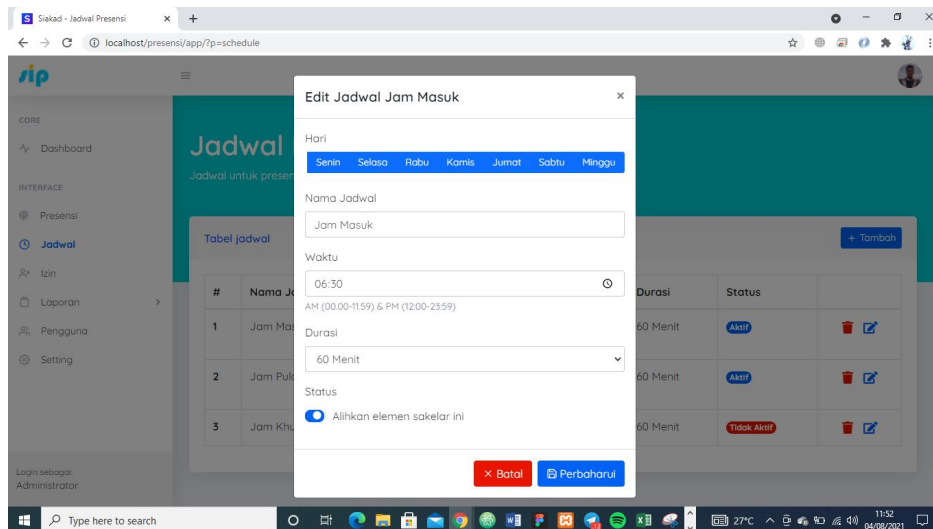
Siakad - Jadwal Presensi
localhost/presensi/app/?p=schedule

sip

CORE
Dashboard
INTERFACE
Presensi
Jadwal
Izin
Laporan
Pengguna
Setting

Login sebagai:
Administrator

Jadwal
Jadwal untuk presen

Tabel jadwal
+ Tambah

| # | Nama Ja | Durasi | Status |
|---|---|---|---|
| 1 | Jam Ma | 60 Menit | Aktif |
| 2 | Jam Pul | 60 Menit | Aktif |
| 3 | Jam Khu | 60 Menit | Tidak Aktif |

Edit Jadwal Jam Masuk
×
Hari
Senin Selasa Rabu Kamis Jumat Sabtu Minggu
Nama Jadwal
Jam Masuk
Waktu
06:30
AM (00.00-11.59) & PM (12:00-23:59)
Durasi
60 Menit
Status
Alihkan elemen sakelar ini
× Batal
Perbaharui

Type here to search
27°C
11:52
04/08/2021